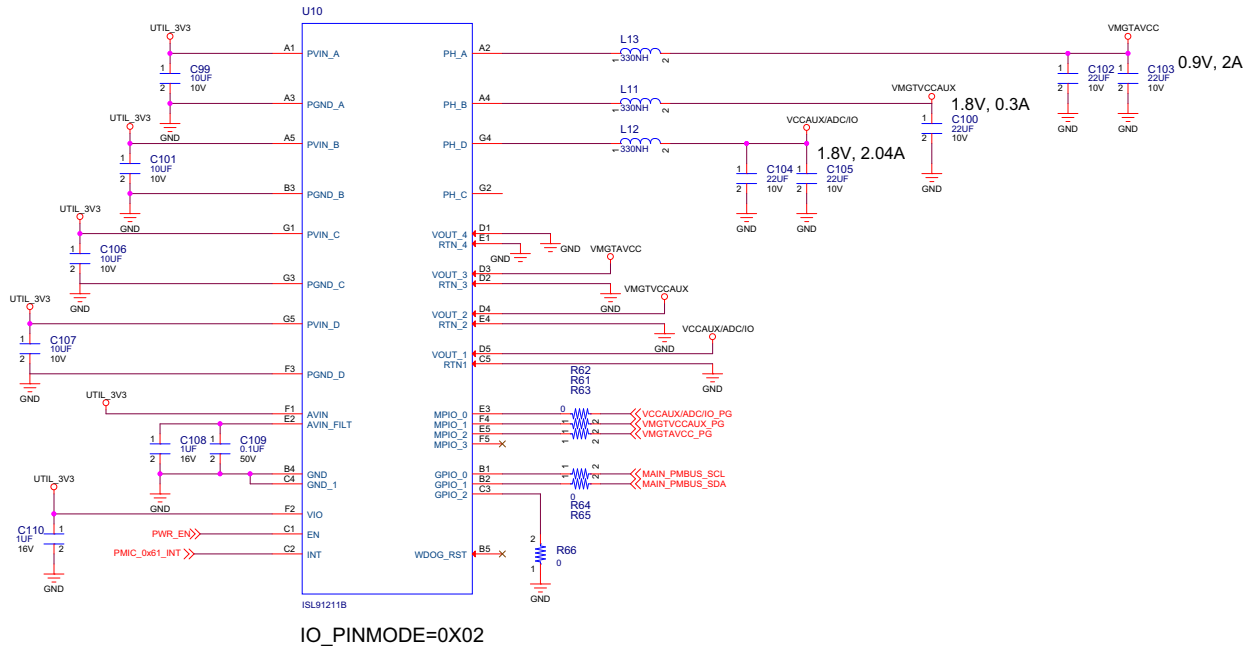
U10

UTIL_3V3
A1 PVIN_A
C99 10UF 10V
1 2
A3 PGND_A
GND
UTIL_3V3
A5 PVIN_B
C101 10UF 10V
1 2
B3 PGND_B
GND
UTIL_3V3
G1 PVIN_C
C106 10UF 10V
1 2
G3 PGND_C
GND
UTIL_3V3
G5 PVIN_D
C107 10UF 10V
1 2
F3 PGND_D
GND
UTIL_3V3
F1 AVIN
E2 AVIN_FILT
C108 1UF 16V
C109 0.1UF 50V
1 2 1 2
B4 GND
C4 GND_1
GND
UTIL_3V3
F2 VIO
C110 1UF 16V
1 2
GND
PWR_EN C1 EN
PMIC_0x61_INT C2 INT
ISL91211B

A2 PH_A
L13 1 330NH 2
VMGTAVCC
C102 22UF 10V
C103 22UF 10V
0.9V, 2A
1 2 1 2
GND GND
A4 PH_B
L11 1 330NH 2
VMGTVCCAUX
1.8V, 0.3A
C100 22UF 10V
1 2
GND
G4 PH_D
L12 1 330NH 2
VCCAUX/ADC/IO
1.8V, 2.04A
C104 22UF 10V
C105 22UF 10V
1 2 1 2
GND GND
G2 PH_C
D1 VOUT_4
E1 RTN_4
GND GND
D3 VOUT_3
D2 RTN_3
VMGTAVCC
GND
D4 VOUT_2
E4 RTN_2
VMGTVCCAUX
GND
D5 VOUT_1
C5 RTN1
VCCAUX/ADC/IO
GND
R62
R61
R63
0
E3 MPIO_0
F4 MPIO_1
E5 MPIO_2
F5 MPIO_3
1 1 1 2 2 2
VCCAUX/ADC/IO_PG
VMGTVCCAUX_PG
VMGTAVCC_PG
B1 GPIO_0
B2 GPIO_1
C3 GPIO_2
1 1 2 2
0
R64
R65
MAIN_PMBUS_SCL
MAIN_PMBUS_SDA
B5 WDOG_RST
2
R66
0
1
GND

IO_PINMODE=0X02